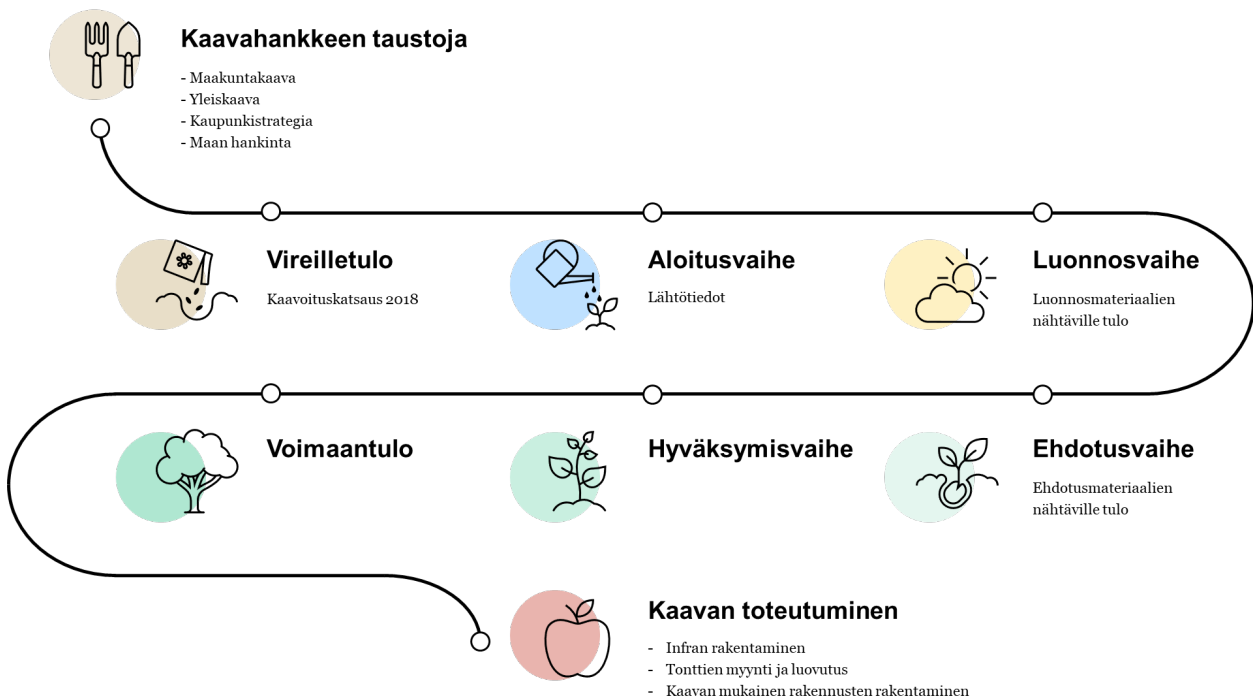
Kaavahankkeen taustoja

- Maakuntakaava
- Yleiskaava
- Kaupunkistrategia
- Maan hankinta

Vireilletulo

Kaavoituskatsaus 2018

Aloitusvaihe

Lähtötiedot

Luonnosvaihe

Luonnosmateriaalien nähtäville tulo

Voimaantulo

Hyväksymisvaihe

Ehdotusvaihe

Ehdotusmateriaalien nähtäville tulo

Kaavan toteutuminen

- Infran rakentaminen
- Tonttien myynti ja luovutus
- Kaavan mukainen rakennusten rakentaminen